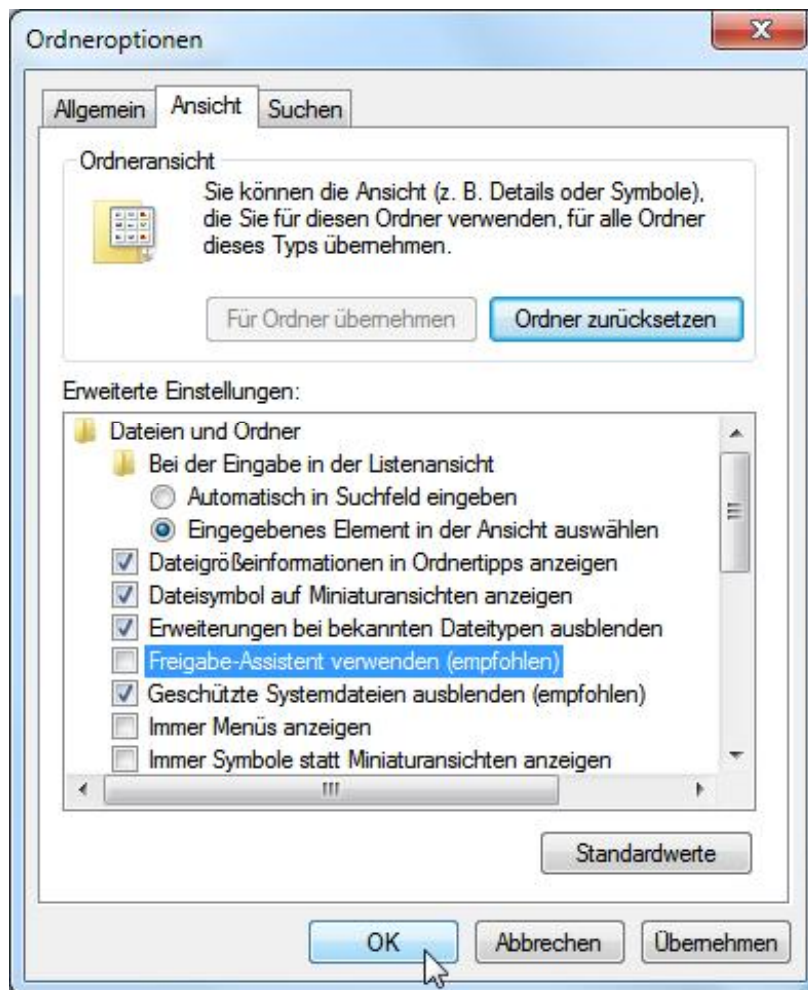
Ordneroptionen

x

Allgemein Ansicht Suchen

Ordneransicht

Sie können die Ansicht (z. B. Details oder Symbole), die Sie für diesen Ordner verwenden, für alle Ordner dieses Typs übernehmen.

Für Ordner übernehmen

Ordner zurücksetzen

Erweiterte Einstellungen:

Dateien und Ordner

Bei der Eingabe in der Listenansicht

Automatisch in Suchfeld eingeben

Eingegebenes Element in der Ansicht auswählen

Dateigrößeinformationen in Ordnertipps anzeigen

Dateisymbol auf Miniaturansichten anzeigen

Erweiterungen bei bekannten Dateitypen ausblenden

Freigabe-Assistent verwenden (empfohlen)

Geschützte Systemdateien ausblenden (empfohlen)

Immer Menüs anzeigen

Immer Symbole statt Miniaturansichten anzeigen

Standardwerte

OK

Abbrechen

Übernehmen